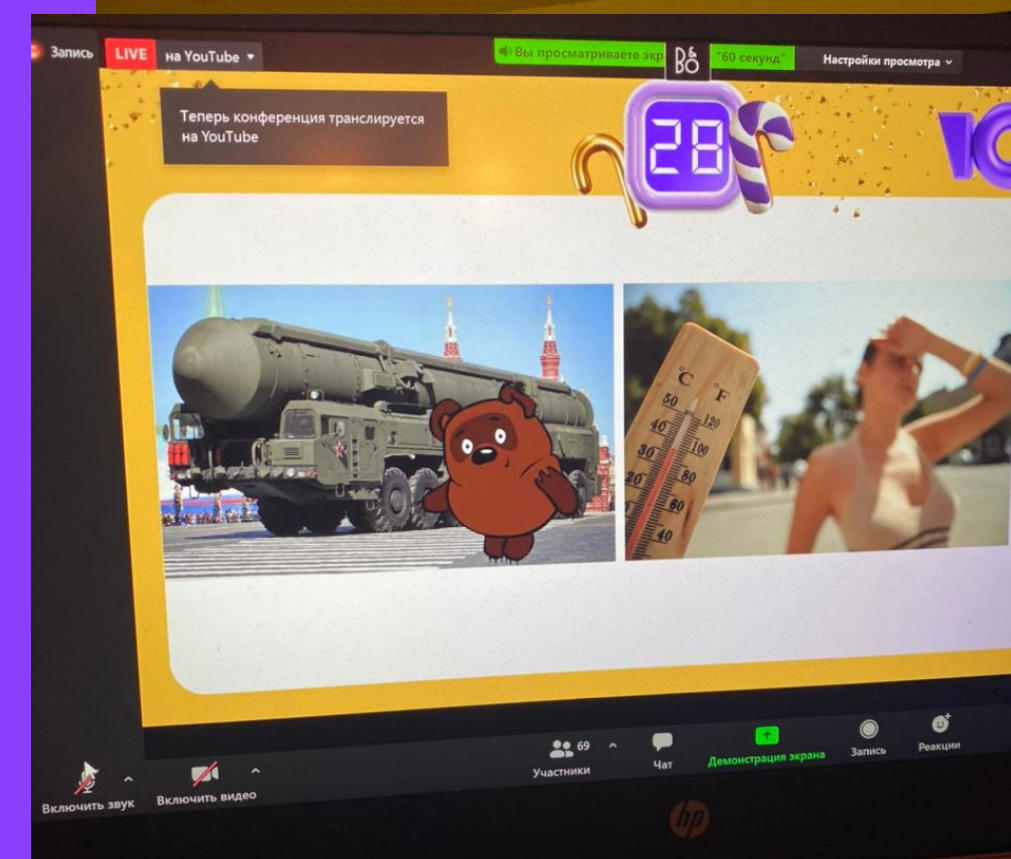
Запись LIVE на YouTube

Вы просматриваете экр B&O "60 секунд" Настройки просмотра

Теперь конференция транслируется на YouTube

28

°C °F
50 120
40 100
30 80
20 60
10 40

Включить звук Включить видео 69 Участники Чат Демонстрация экрана Запись Реакции

hp